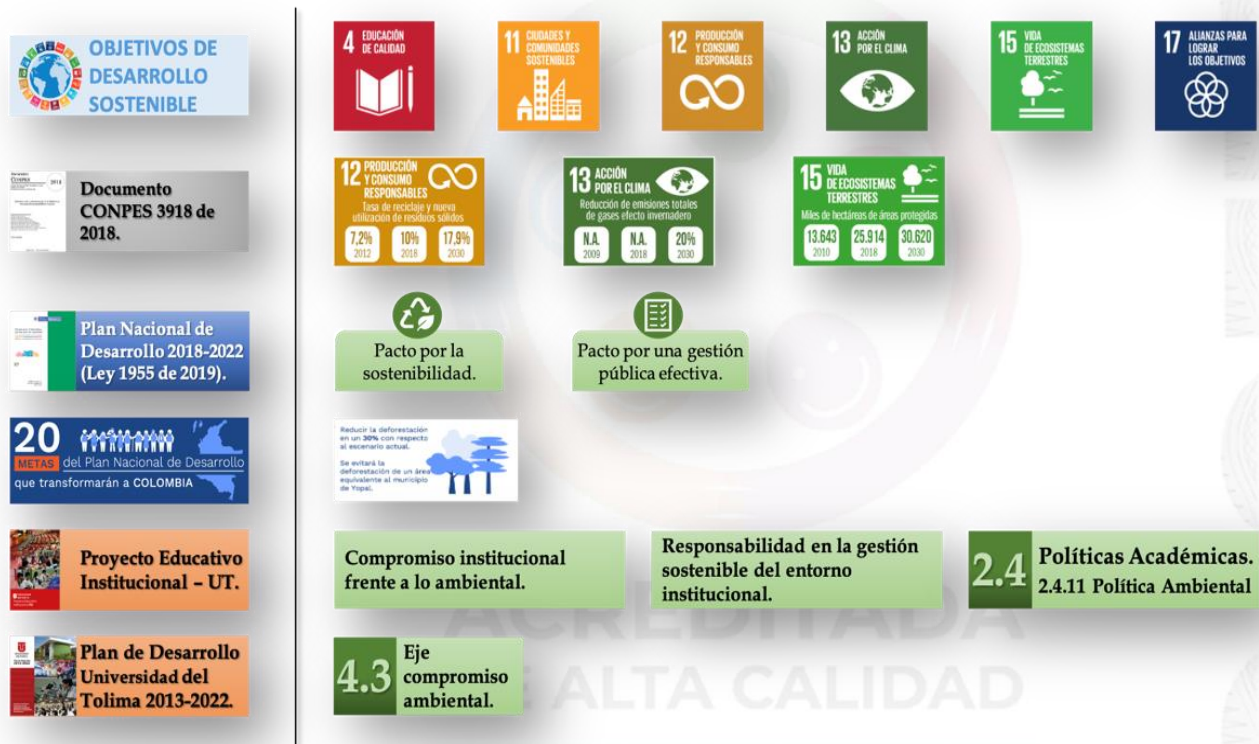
OBJETIVOS DE DESARROLLO SOSTENIBLE

4 EDUCACIÓN DE CALIDAD

11 CIUDADES Y COMUNIDADES SOSTENIBLES

12 PRODUCCIÓN Y CONSUMO RESPONSABLES

13 ACCIÓN POR EL CLIMA

15 VIDA DE ECOSISTEMAS TERRESTRES

17 ALIANZAS PARA LOGRAR LOS OBJETIVOS

Documento CONPES 3918 de 2018.

12 PRODUCCIÓN Y CONSUMO RESPONSABLES
Tasa de reciclaje y nueva utilización de residuos sólidos

| 7,2% | 10% | 17,9% |
|---|---|---|
| 2012 | 2018 | 2030 |

13 ACCIÓN POR EL CLIMA
Reducción de emisiones totales de gases efecto invernadero

| N.A. | N.A. | 20% |
|---|---|---|
| 2009 | 2018 | 2030 |

15 VIDA DE ECOSISTEMAS TERRESTRES
Miles de hectáreas de áreas protegidas

| 13.643 | 25.914 | 30.620 |
|---|---|---|
| 2010 | 2018 | 2030 |

Plan Nacional de Desarrollo 2018-2022 (Ley 1955 de 2019).

Pacto por la sostenibilidad.

Pacto por una gestión pública efectiva.

20 METAS del Plan Nacional de Desarrollo que transformarán a COLOMBIA

Reducir la deforestación en un 30% con respecto al escenario actual.
Se evitará la deforestación de un área equivalente al municipio de Yopal.

Proyecto Educativo Institucional – UT.

Compromiso institucional frente a lo ambiental.

Responsabilidad en la gestión sostenible del entorno institucional.

2.4 Políticas Académicas.
2.4.11 Política Ambiental

Plan de Desarrollo Universidad del Tolima 2013-2022.

4.3 Eje compromiso ambiental.

ACREDITADA ALTA CALIDAD